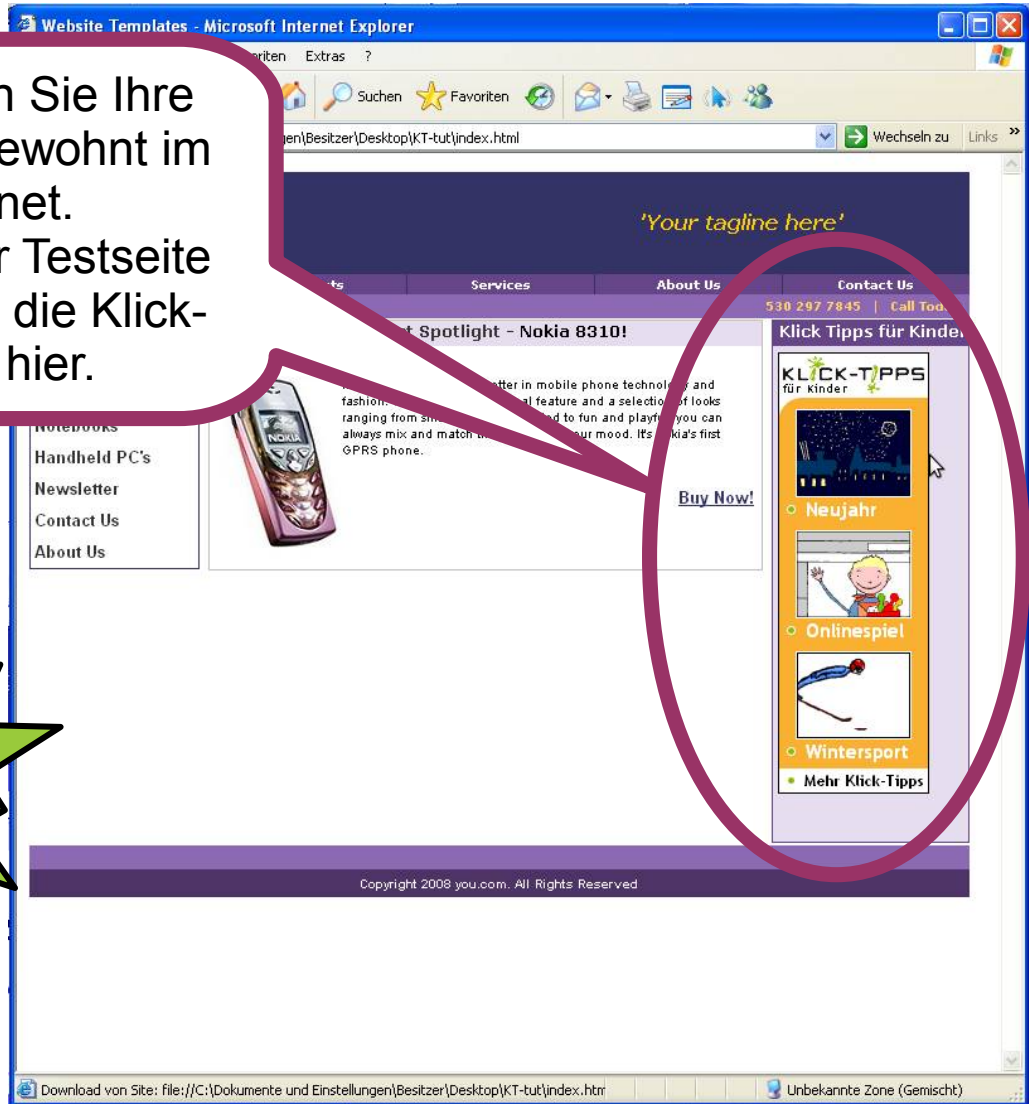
Website Templates - Microsoft Internet Explorer

riten Extras ?

Suchen Favoriten

jen\Besitzer\Desktop\KT-tut\index.html

Wechseln zu Links »

n Sie Ihre
ewohnt im
net.
r Testseite
die Klick-
hier.

'Your tagline here'

ts | Services | About Us | Contact Us

530 297 7845 | Call Tod

t Spotlight - Nokia 8310!

tter in mobile phone technol and fashion. al feature and a selectio of looks ranging from sm d to fun and playf you can always mix and match t ur mood. It's kia's first GPRS phone.

Buy Now!

Notebooks
Handheld PC's
Newsletter
Contact Us
About Us

Klick Tipps für Kinde

KLICK-TIPPS
für Kinder

Neujahr

Onlinespiel

Wintersport

Mehr Klick-Tipps

Copyright 2008 you.com. All Rights Reserved

Download von Site: file://C:\Dokumente und Einstellungen\Besitzer\Desktop\KT-tut\index.htm

Unbekannte Zone (Gemischt)